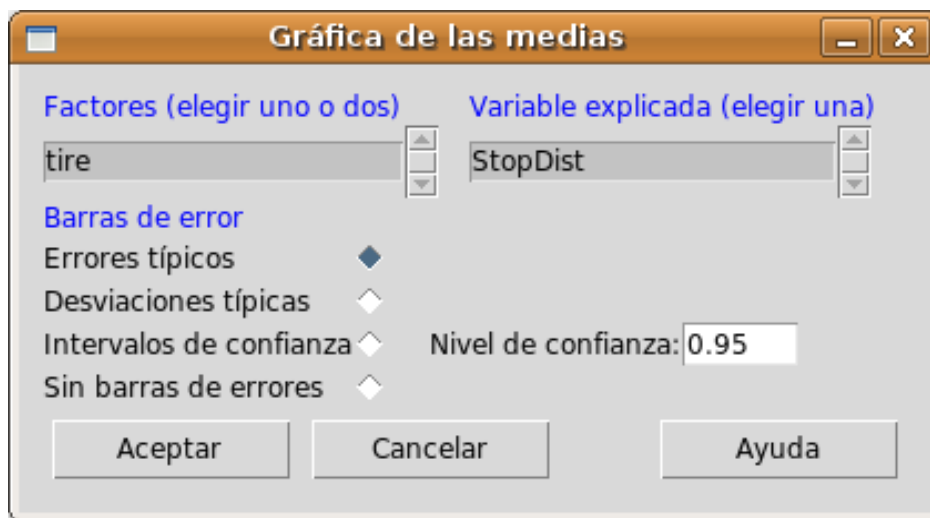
Gráfica de las medias

Factores (elegir uno o dos)
tire

Variable explicada (elegir una)
StopDist

Barras de error
Errores típicos
Desviaciones típicas
Intervalos de confianza
Nivel de confianza: 0.95
Sin barras de errores

Aceptar
Cancelar
Ayuda